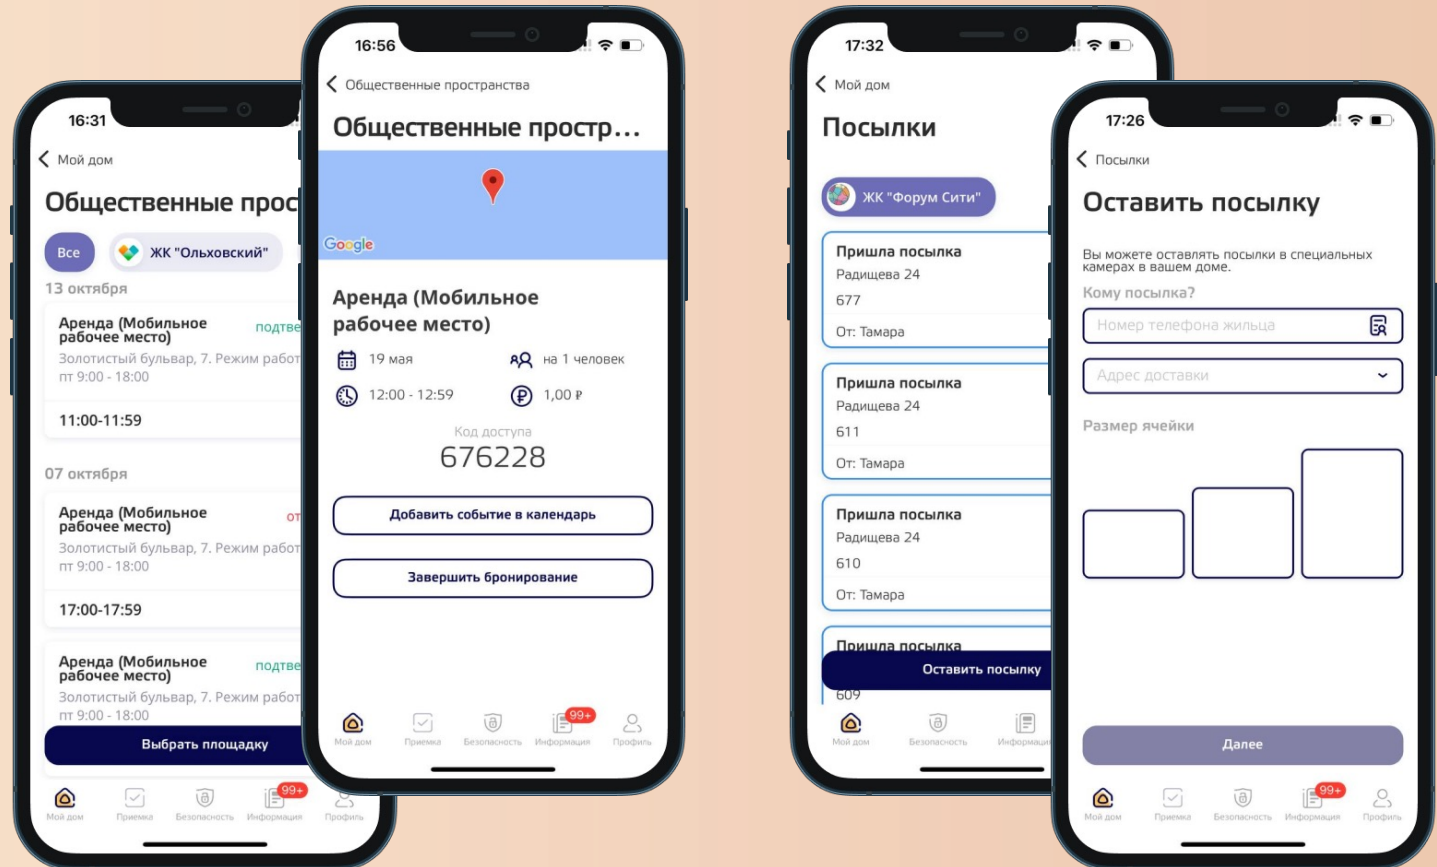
16:31

Мой дом

Общественные прос

Все

ЖК "Ольховский"

13 октября

Аренда (Мобильное рабочее место)

подтве

Золотистый бульвар, 7. Режим работ пт 9:00 - 18:00

11:00-11:59

07 октября

Аренда (Мобильное рабочее место)

от

Золотистый бульвар, 7. Режим работ пт 9:00 - 18:00

17:00-17:59

Аренда (Мобильное рабочее место)

подтве

Золотистый бульвар, 7. Режим работ пт 9:00 - 18:00

Выбрать площадку

Мой дом Приемка Безопасность 99+ Информация Профиль

16:56

Общественные пространства

Общественные простр...

Google

Аренда (Мобильное рабочее место)

19 мая

на 1 человек

12:00 - 12:59

1,00 ₽

Код доступа

676228

Добавить событие в календарь

Завершить бронирование

Мой дом Приемка Безопасность 99+ Информация Профиль

17:32

Мой дом

Посылки

ЖК "Форум Сити"

Пришла посылка
Радищева 24
677
От: Тамара

Пришла посылка
Радищева 24
611
От: Тамара

Пришла посылка
Радищева 24
610
От: Тамара

Пришла посылка

Оставить посылку

609

Мой дом Безопасность Информация

17:26

Посылки

Оставить посылку

Вы можете оставлять посылки в специальных камерах в вашем доме.

Кому посылка?

Номер телефона жильца

Адрес доставки

Размер ячейки

Далее

Мой дом Приемка Безопасность 99+ Информация Профиль